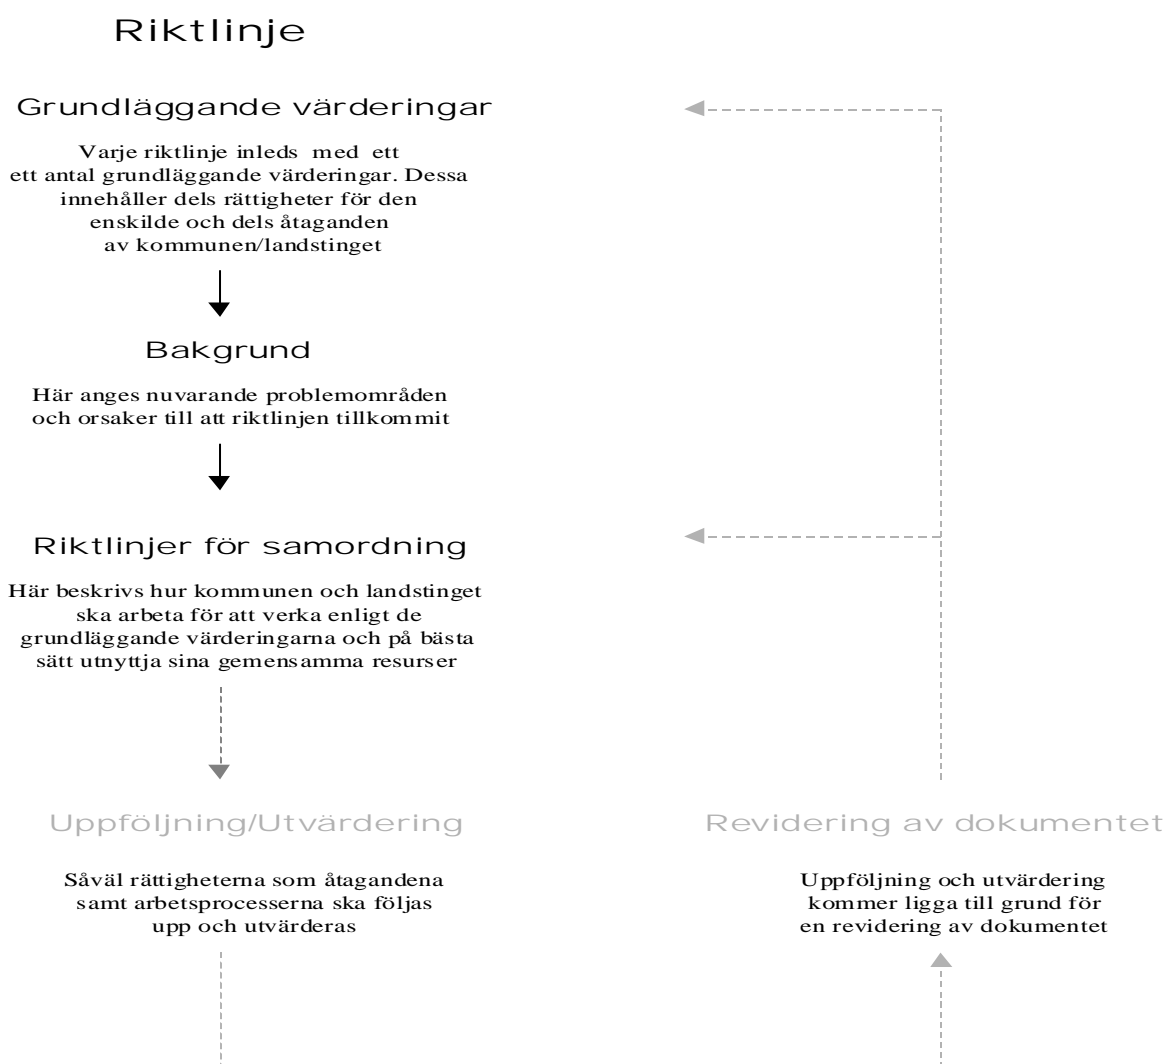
Riktlinje

Grundläggande värderingar

Varje riktlinje inleds med ett ett antal grundläggande värderingar. Dessa innehåller dels rättigheter för den enskilde och dels åtaganden av kommunen/landstinget

Bakgrund

Här anges nuvarande problemområden och orsaker till att riktlinjen tillkommit

Riktlinjer för samordning

Här beskrivs hur kommunen och landstinget ska arbeta för att verka enligt de grundläggande värderingarna och på bästa sätt utnyttja sina gemensamma resurser

Uppföljning/Utvärdering

Såväl rättigheterna som åtagandena samt arbetsprocesserna ska följas upp och utvärderas

Revidering av dokumentet

Uppföljning och utvärdering kommer ligga till grund för en revidering av dokumentet